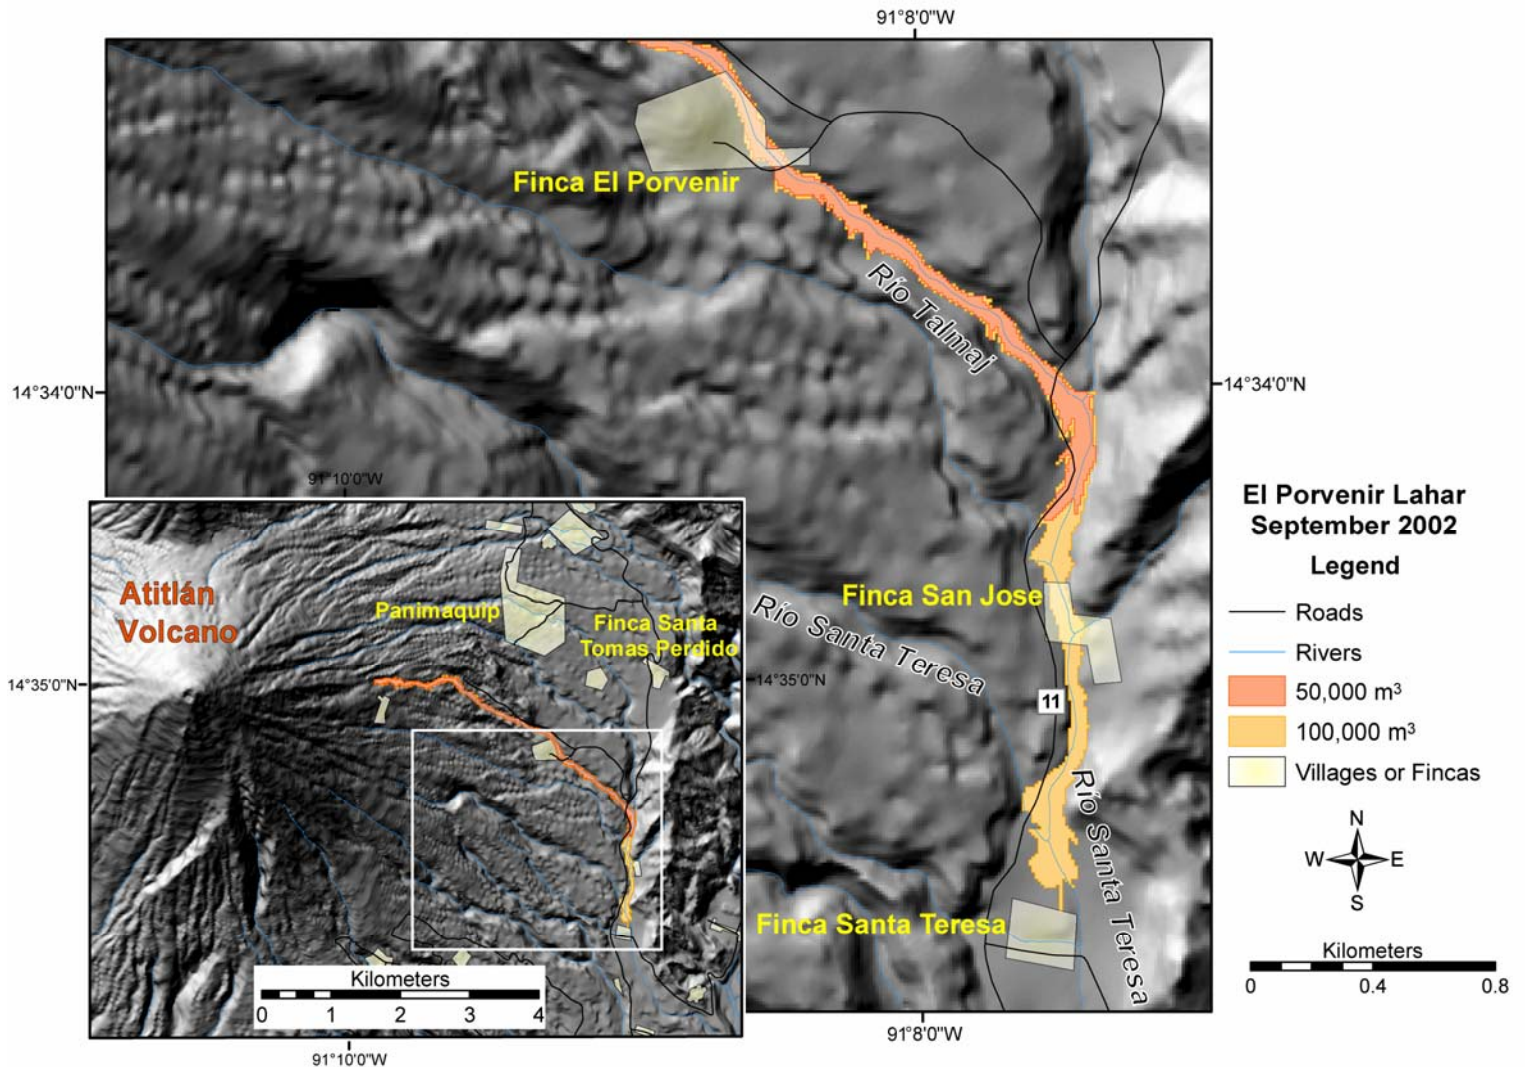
91°8'0"W

Finca El Porvenir

Río Talmaj

14°34'0"N

14°34'0"N

91°10'0"W

Atitlán Volcano

Panimaquip

Finca Santa Tomas Perdido

14°35'0"N

14°35'0"N

Kilometers

0 1 2 3 4

91°10'0"W

Río Santa Teresa

Finca San Jose

11

Río Santa Teresa

Finca Santa Teresa

91°8'0"W

El Porvenir Lahar
September 2002

Legend

Roads

Rivers

50,000 $m^3$

100,000 $m^3$

Villages or Fincas

N

W

E

S

Kilometers

0 0.4 0.8